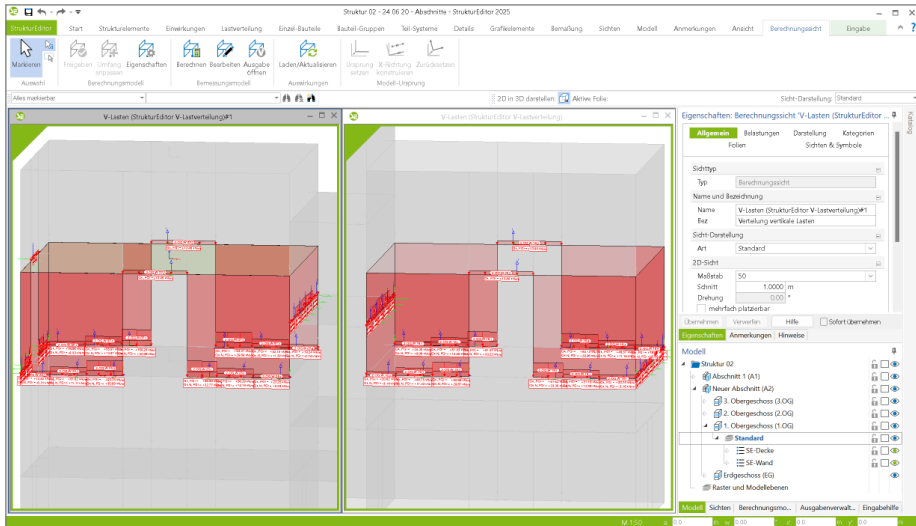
Struktur 02 - 24.06.20 - Abschnitte - StrukturEditor 2025

StrukturEditor Start Strukturelemente Einwirkungen Lastverteilung Einzel-Bauteile Bauteil-Gruppen Teil-Systeme Details Grafikelemente Bemaßung Sichten Modell Anmerkungen Ansicht Berechnungssicht Eingabe

Markieren Auswahl Freigeben Umfang anpassen Eigenschaften Berechnungsmodell Berechnen Bearbeiten Ausgabe öffnen Bemessungsmodell Laden/Aktualisieren Auswirkungen Ursprung setzen X-Richtung konstruieren Zurücksetzen Modell-Ursprung

Alles markierbar

2D in 3D darstellen Aktive Folie: Sicht-Darstellung Standard

V-Lasten (StrukturEditor V-Lastverteilung)#1

V-Lasten (StrukturEditor V-Lastverteilung)

Eigenschaften: Berechnungssicht 'V-Lasten (StrukturEditor ...

Allgemein Belastungen Darstellung Kategorien Folien Sichten & Symbole

Sichttyp
Typ Berechnungssicht
Name und Bezeichnung
Name V-Lasten (StrukturEditor V-Lastverteilung)#1
Bez Verteilung vertikale Lasten
Sicht-Darstellung
Art Standard
2D-Sicht
Maßstab 50
Schnitt 1.0000 m
Drehung 0.00 °
mehrfach platzierbar

Übernehmen Verwerfen Hilfe Sofort übernehmen

Eigenschaften Anmerkungen Hinweise

Modell
Struktur 02
Abschnitt 1 (A1)
Neuer Abschnitt (A2)
3. Obergeschoss (3.OG)
2. Obergeschoss (2.OG)
1. Obergeschoss (1.OG)
Standard
SE-Decke
SE-Wand
Erdgeschoss (EG)
Raster und Modellebenen

Modell Sichten Berechnungsmo... Ausgabenverwalt... Eingabehilfe

Katalog

M 1:50